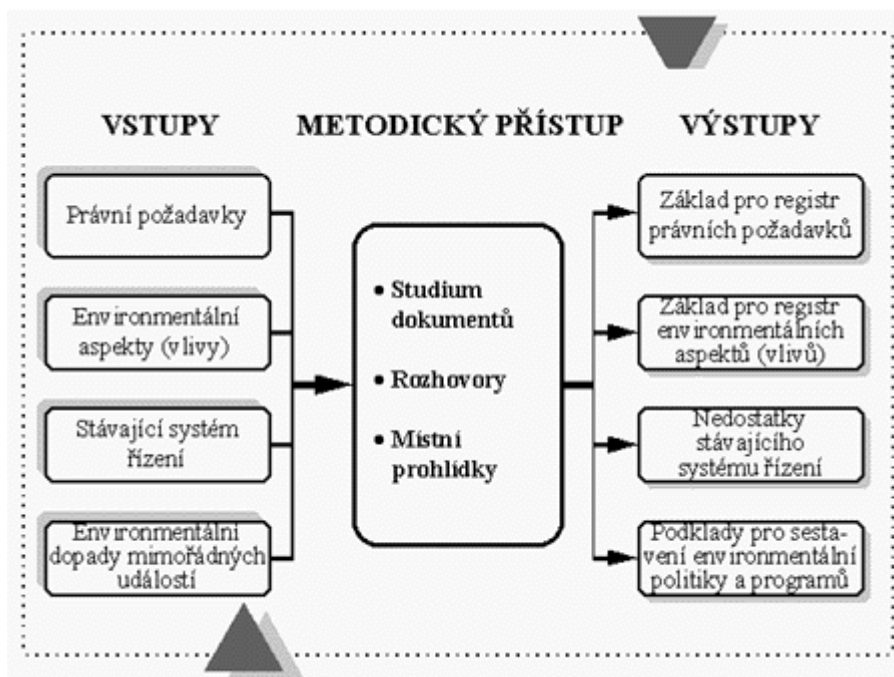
VSTUPY

METODICKÝ PŘÍSTUP

VÝSTUPY

Právní požadavky

Environmentální aspekty (vlivy)

Stávající systém řízení

Environmentální dopady mimořádných událostí

• Studium dokumentů

• Rozhovory

• Místní prohlídky

Základ pro registr právních požadavků

Základ pro registr environmentálních aspektů (vlivů)

Nedostatky stávajícího systému řízení

Podklady pro sestavení environmentální politiky a programů